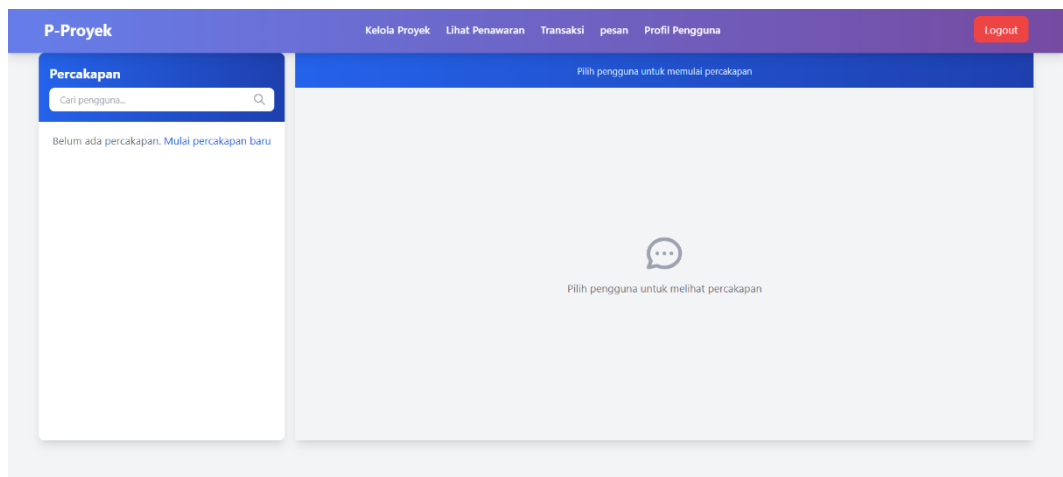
P-Proyek

Kelola Proyek Lihat Penawaran Transaksi pesan Profil Pengguna

Logout

Percakapan

Cari pengguna...

Belum ada percakapan. Mulai percakapan baru

Pilih pengguna untuk memulai percakapan

Pilih pengguna untuk melihat percakapan